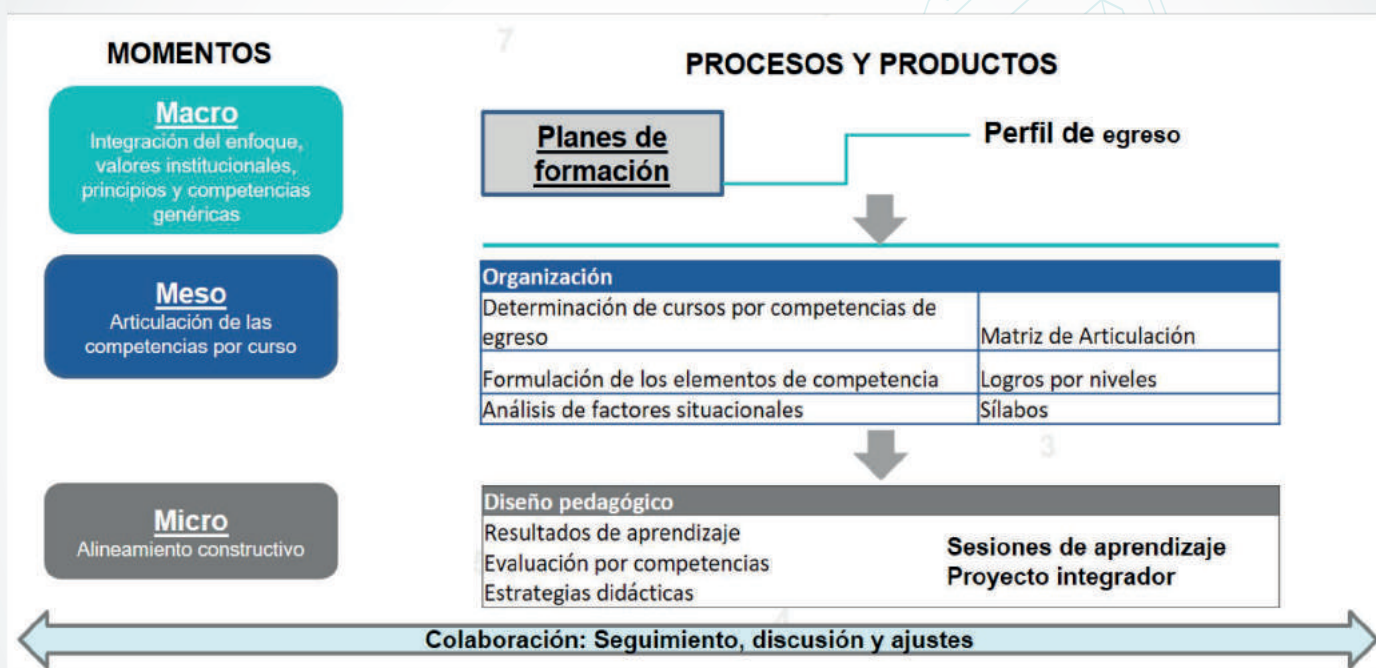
MOMENTOS

Macro
Integración del enfoque, valores institucionales, principios y competencias genéricas

Meso
Articulación de las competencias por curso

Micro
Alineamiento constructivo

PROCESOS Y PRODUCTOS

Planes de formación

Perfil de egreso

| Organización | |
|---|---|
| Determinación de cursos por competencias de egreso | Matriz de Articulación |
| Formulación de los elementos de competencia | Logros por niveles |
| Análisis de factores situacionales | Sílabos |

Diseño pedagógico
Resultados de aprendizaje
Evaluación por competencias
Estrategias didácticas

Sesiones de aprendizaje
Proyecto integrador

Colaboración: Seguimiento, discusión y ajustes